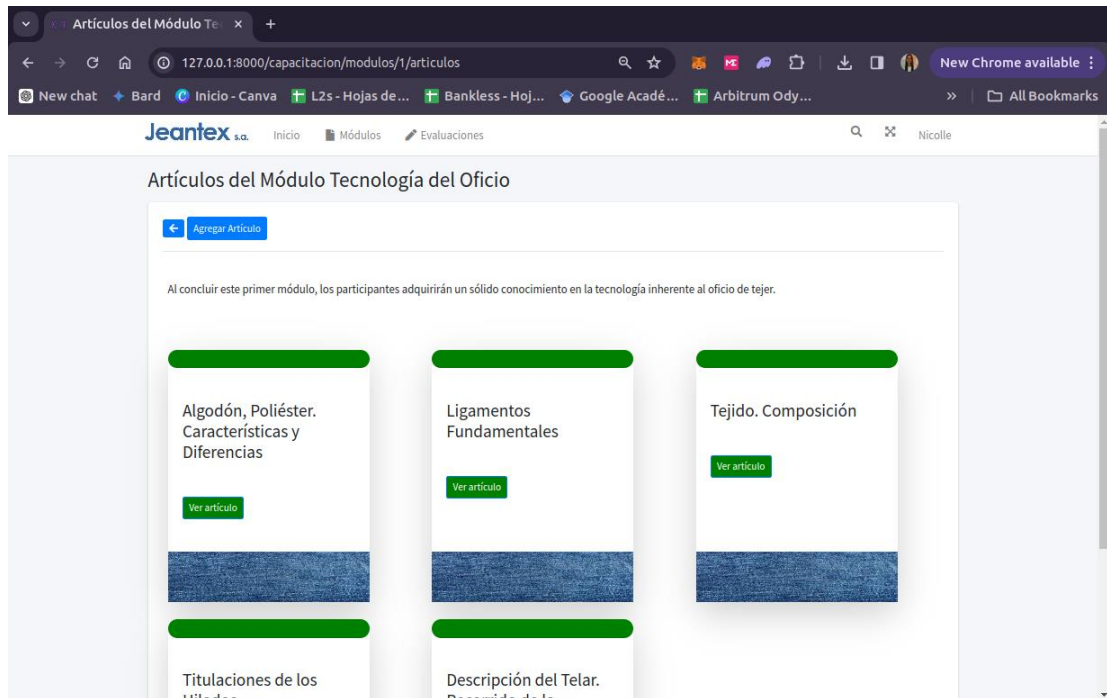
Artículos del Módulo Te ×

127.0.0.1:8000/capacitacion/modulos/1/articulos

New Chrome available

New chat   Bard   Inicio - Canva   L2s - Hojas de...   Bankless - Hoj...   Google Acadé...   Arbitrum Ody...   All Bookmarks

Jeantex s.a.   Inicio   Módulos   Evaluaciones   Nicolle

Artículos del Módulo Tecnología del Oficio

Agregar Artículo

Al concluir este primer módulo, los participantes adquirirán un sólido conocimiento en la tecnología inherente al oficio de tejer.

Algodón, Poliéster. Características y Diferencias

Ver artículo

Ligamentos Fundamentales

Ver artículo

Tejido. Composición

Ver artículo

Titulaciones de los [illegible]

Descripción del Telar. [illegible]